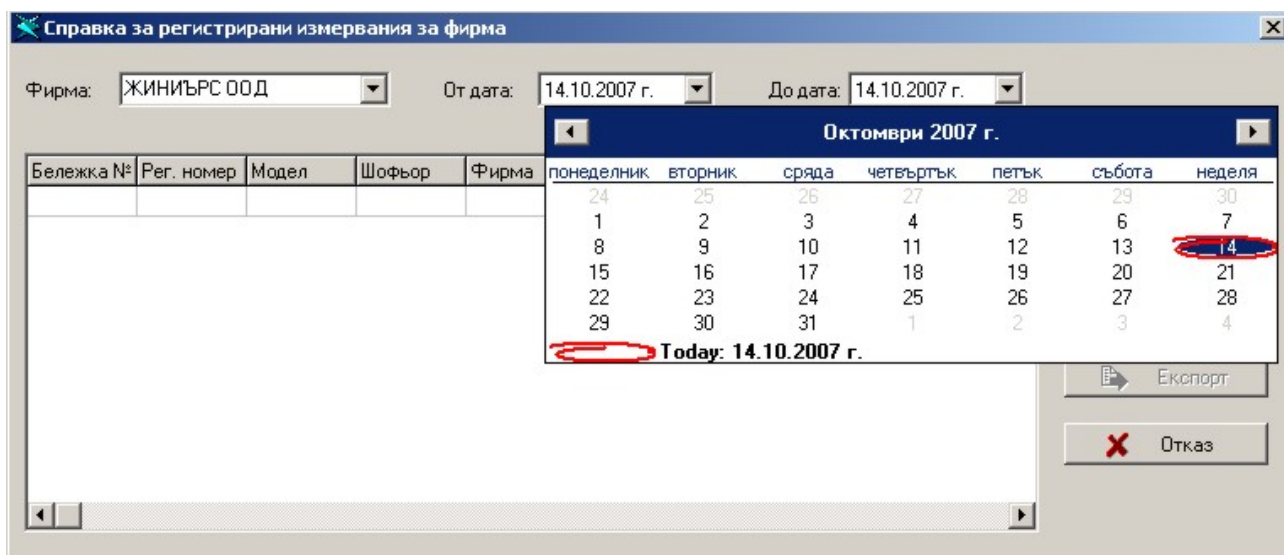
Справка за регистрирани измервания за фирма

Фирма: ЖИНИЪРС ООД

От дата: 14.10.2007 г.

До дата: 14.10.2007 г.

| Бележка № | Рег. номер | Модел | Шофьор | Фирма |
|---|---|---|---|---|
| | | | | |

Октомври 2007 г.

| понеделник | вторник | сряда | четвъртък | петък | събота | неделя |
|---|---|---|---|---|---|---|
| 24 | 25 | 26 | 27 | 28 | 29 | 30 |
| 1 | 2 | 3 | 4 | 5 | 6 | 7 |
| 8 | 9 | 10 | 11 | 12 | 13 | 14 |
| 15 | 16 | 17 | 18 | 19 | 20 | 21 |
| 22 | 23 | 24 | 25 | 26 | 27 | 28 |
| 29 | 30 | 31 | 1 | 2 | 3 | 4 |

Today: 14.10.2007 г.

Експорт

Отказ